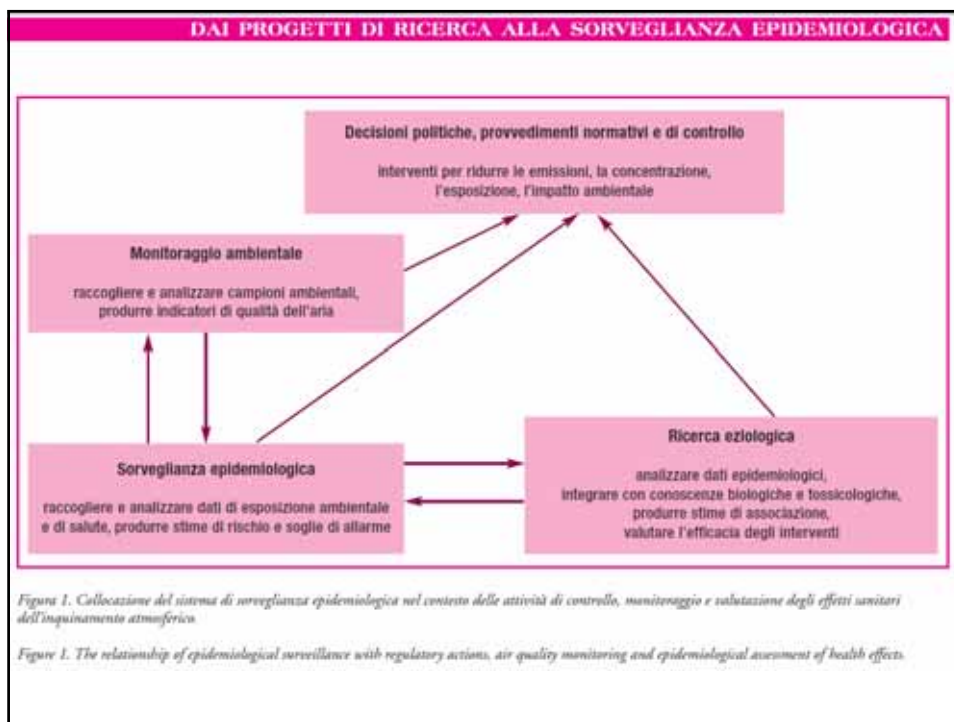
DAI PROGETTI DI RICERCA ALLA SORVEGLIANZA EPIDEMIOLOGICA

Decisioni politiche, provvedimenti normativi e di controllo

interventi per ridurre le emissioni, la concentrazione, l'esposizione, l'impatto ambientale

Monitoraggio ambientale

raccogliere e analizzare campioni ambientali, produrre indicatori di qualità dell'aria

Sorveglianza epidemiologica

raccogliere e analizzare dati di esposizione ambientale e di salute, produrre stime di rischio e soglie di allarme

Ricerca eziologica

analizzare dati epidemiologici, integrare con conoscenze biologiche e tossicologiche, produrre stime di associazione, valutare l'efficacia degli interventi

Figura 1. Collocazione del sistema di sorveglianza epidemiologica nel contesto delle attività di controllo, monitoraggio e valutazione degli effetti sanitari dell'inquinamento atmosferico.

Figure 1. The relationship of epidemiological surveillance with regulatory actions, air quality monitoring and epidemiological assessment of health effects.